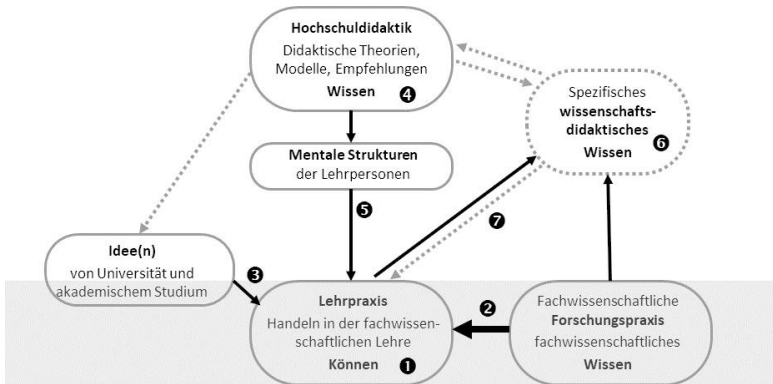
Hochschuldidaktik
Didaktische Theorien, Modelle, Empfehlungen
Wissen ❹

Spezifisches wissenschaftsdidaktisches Wissen ❻

Mentale Strukturen der Lehrpersonen

❺

❼

Idee(n) von Universität und akademischem Studium

❸

Lehrpraxis
Handeln in der fachwissenschaftlichen Lehre
Können ❶

❷

Fachwissenschaftliche Forschungspraxis
fachwissenschaftliches Wissen